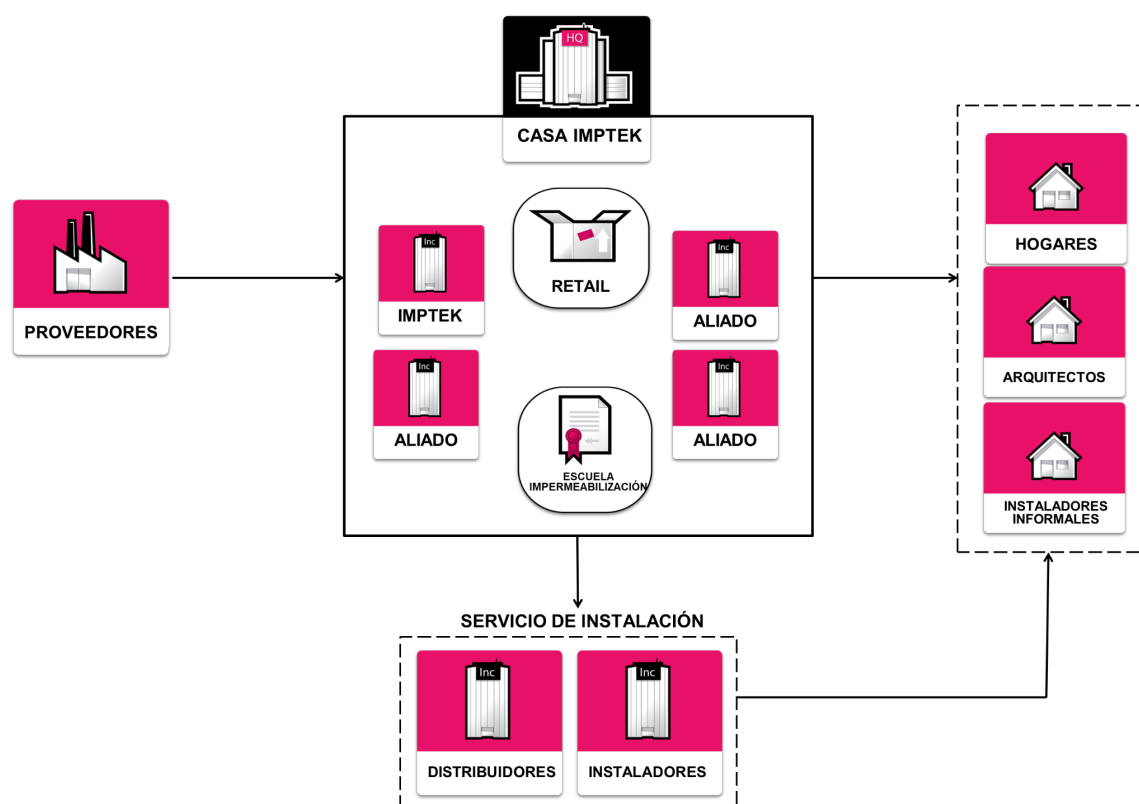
HQ

CASA IMPTEK

PROVEEDORES

Inc

IMPTEK

RETAIL

Inc

ALIADO

Inc

ALIADO

ESCUELA IMPERMEABILIZACIÓN

Inc

ALIADO

HOGARES

ARQUITECTOS

INSTALADORES INFORMALES

SERVICIO DE INSTALACIÓN

Inc

DISTRIBUIDORES

Inc

INSTALADORES